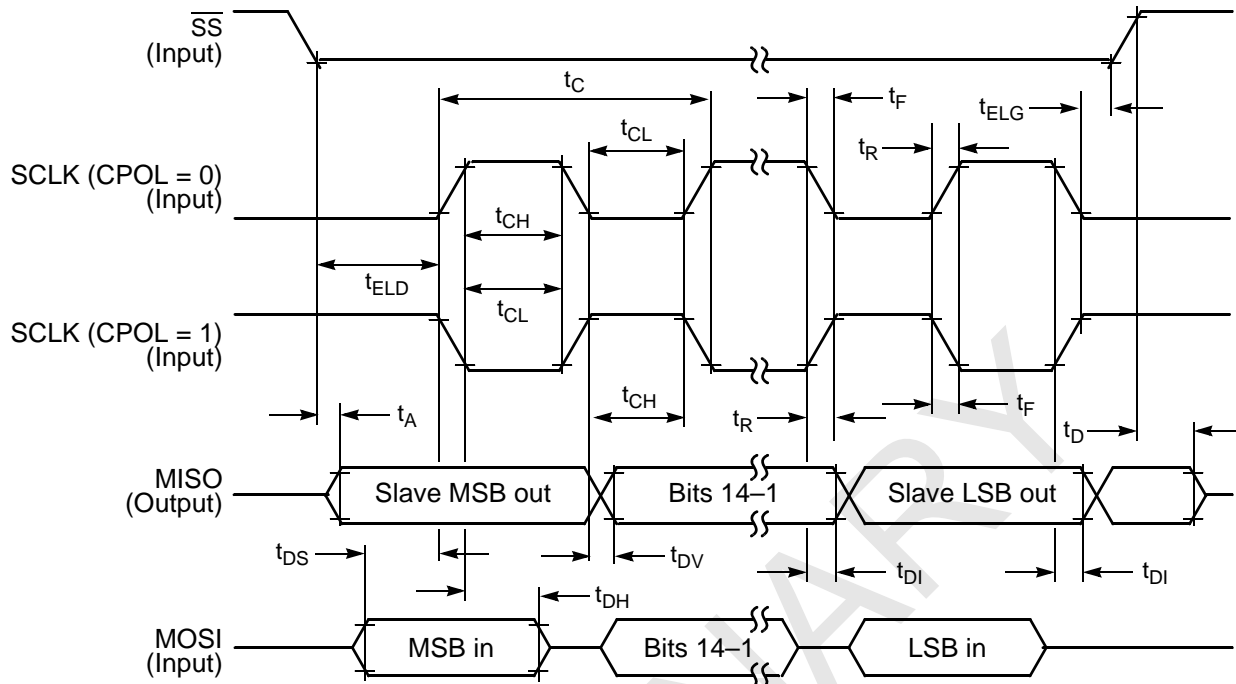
$\overline{SS}$ (Input)

$t_C$

$t_F$

$t_{ELG}$

$t_{CL}$

$t_R$

SCLK (CPOL = 0) (Input)

$t_{CH}$

$t_{ELD}$

$t_{CL}$

SCLK (CPOL = 1) (Input)

$t_{CH}$

$t_A$

$t_R$

$t_F$

$t_D$

MISO (Output)

Slave MSB out

Bits 14–1

Slave LSB out

$t_{DS}$

$t_{DV}$

$t_{DI}$

$t_{DI}$

$t_{DH}$

MOSI (Input)

MSB in

Bits 14–1

LSB in

PRELIMINARY